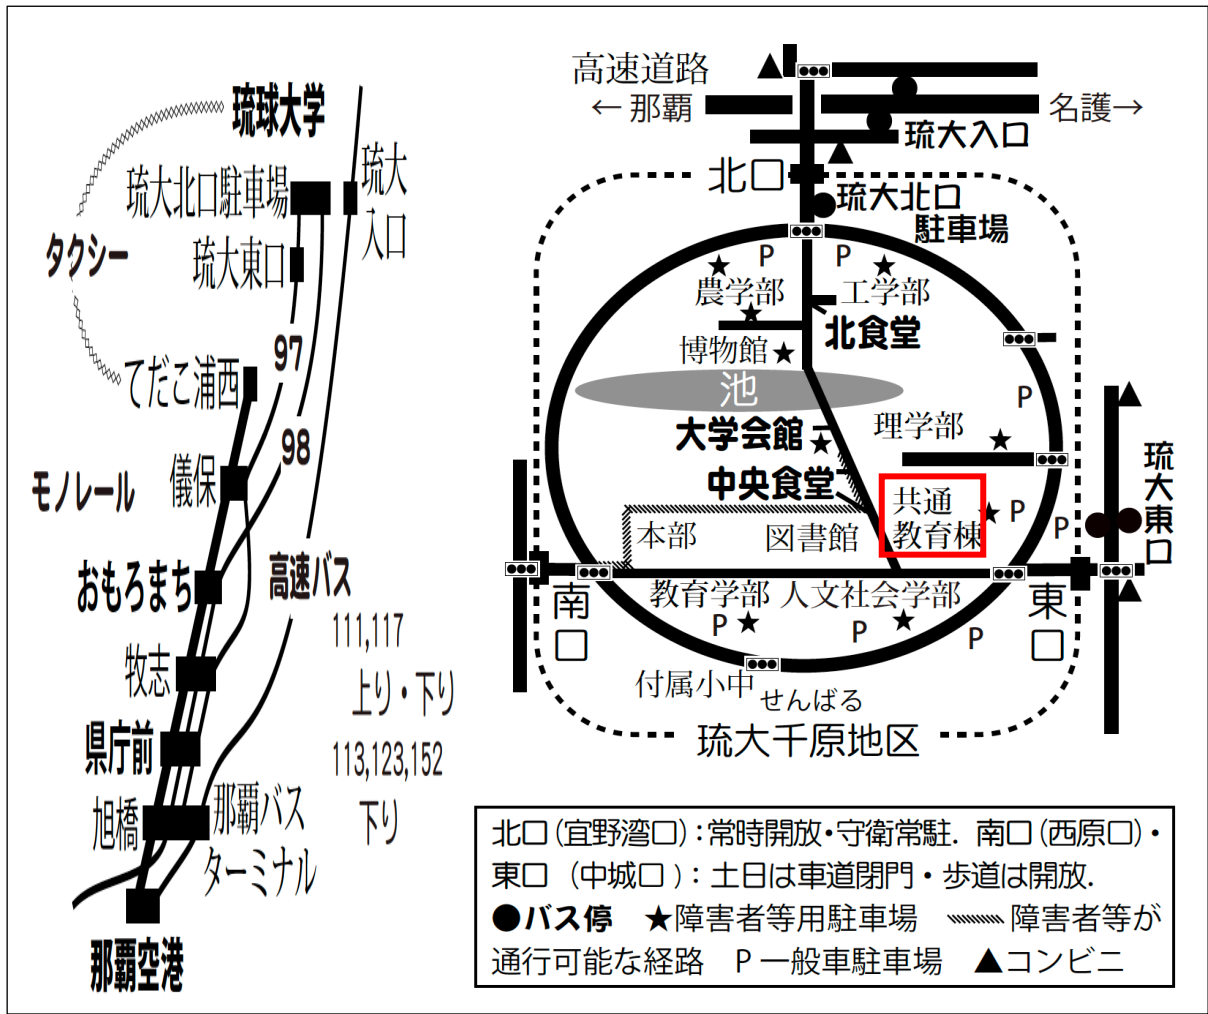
琉球大学
琉大北口駐車場
琉大入口
タクシー
琉大東口
97
てだこ浦西
98
モノレール
儀保
おもろまち
高速バス
111,117
上り・下り
牧志
県庁前
113,123,152
旭橋
那覇バスターミナル
下り
那覇空港

高速道路
← 那覇
名護 →
琉大入口
北口
琉大北口駐車場
P
P
農学部
工学部
北食堂
博物館
池
P
大学会館
理学部
中央食堂
共通教育棟
P
P
琉大東口
本部
図書館
南口
教育学部
人文社会学部
東口
P
P
P
付属小中
せんばる
琉大千原地区

北口(宜野湾口):常時開放・守衛常駐. 南口(西原口)・東口 (中城口):土日は車道閉門・歩道は開放.
●バス停 ★障害者等用駐車場 障害者等が通行可能な経路 P 一般車駐車場 ▲コンビニ